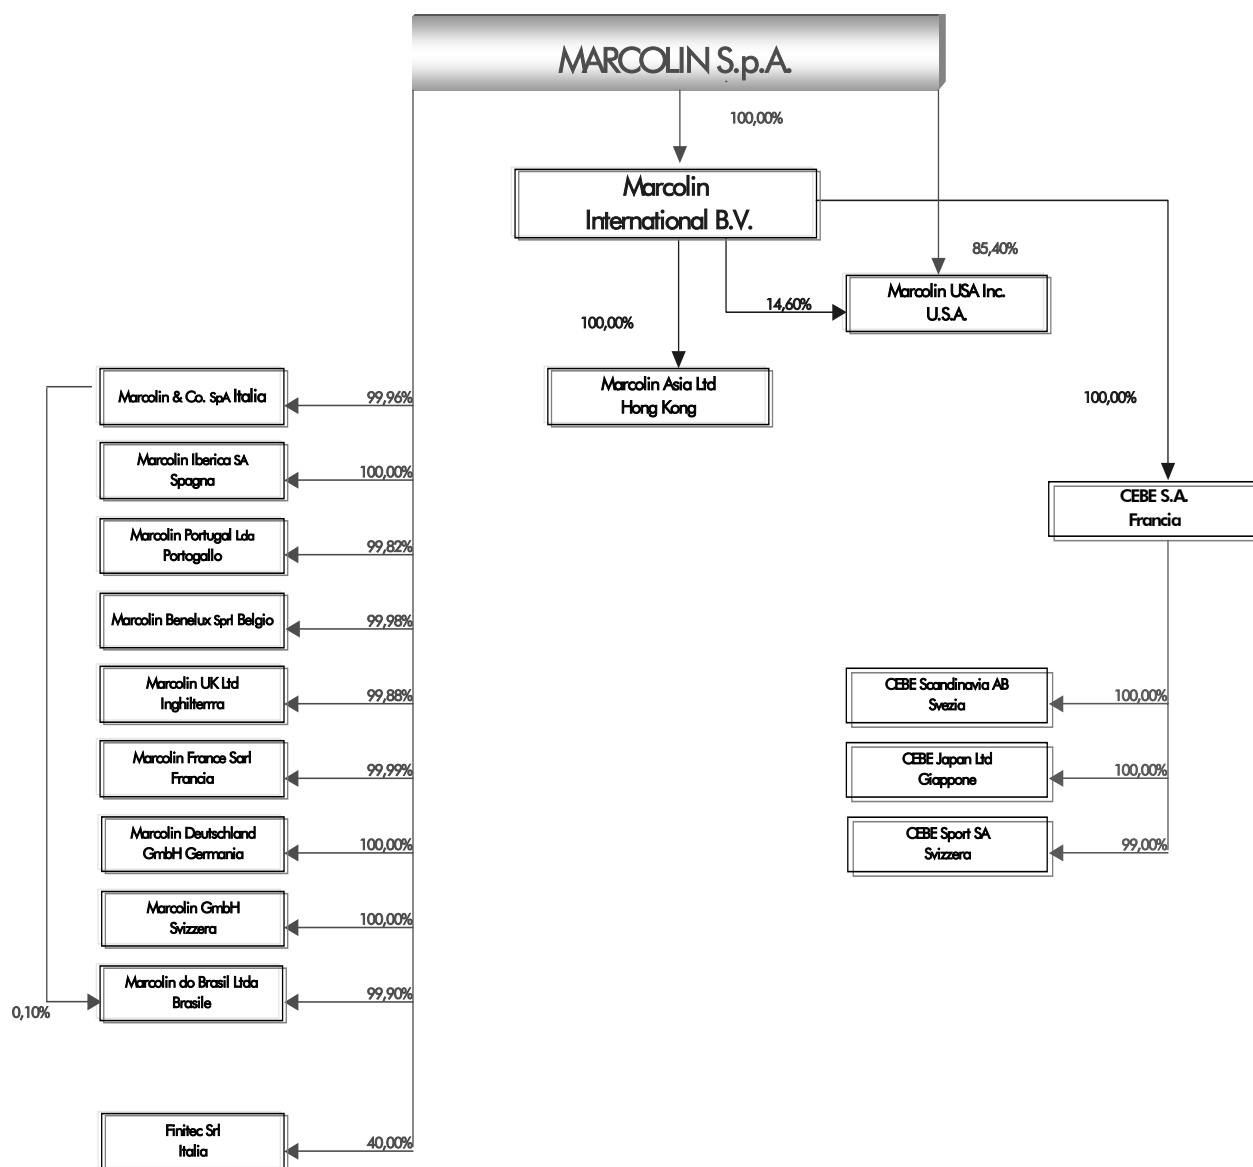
MARCOLIN S.p.A.

100,00%

Marcolin International B.V.

85,40%

14,60%

Marcolin USA Inc. U.S.A.

100,00%

Marcolin Asia Ltd Hong Kong

100,00%

CEBE S.A. Francia

Marcolin & Co. SpA Italia
99,96%

Marcolin Iberica SA Spagna
100,00%

Marcolin Portugal Lda Portogallo
99,82%

Marcolin Benelux Sprl Belgio
99,98%

Marcolin UK Ltd Inghilterra
99,88%

Marcolin France Sarl Francia
99,99%

Marcolin Deutschland GmbH Germania
100,00%

Marcolin GmbH Svizzera
100,00%

0,10%

Marcolin do Brasil Ltda Brasile
99,90%

Finitec Srl Italia
40,00%

CEBE Scandinavia AB Svezia
100,00%

CEBE Japan Ltd Giappone
100,00%

CEBE Sport SA Svizzera
99,00%